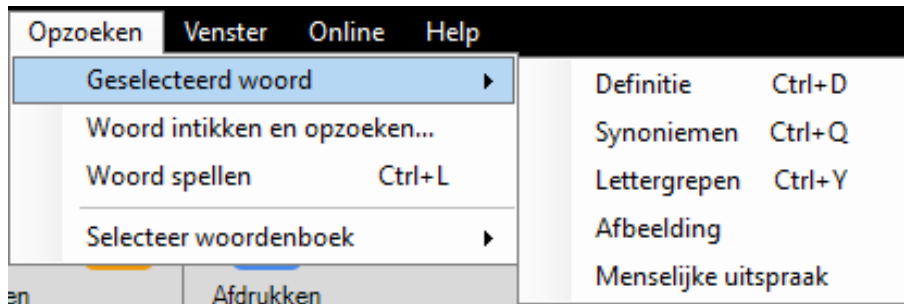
Opzoeken Venster Online Help

Geselecteerd woord
Woord intikken en opzoeken...
Woord spellen Ctrl+L
Selecteer woordenboek

Definitie Ctrl+D
Synoniemen Ctrl+Q
Lettergrepen Ctrl+Y
Afbeelding
Menselijke uitspraak

en
Afdrukken